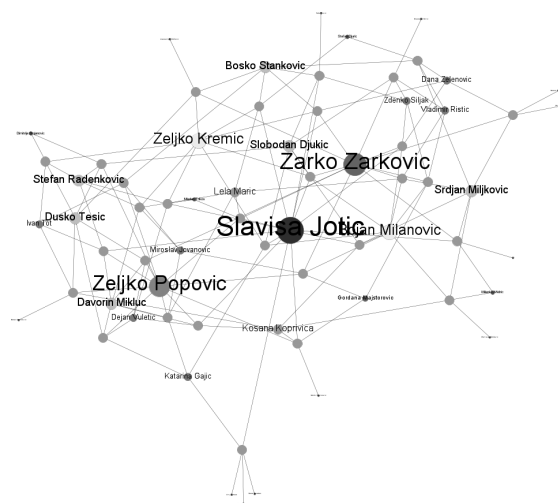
Bosko Stankovic
Dana Zelenovic
Zdenko Siljak
Vladimir Ristic
Zeljko Kremic
Slobodan Djukic
Zarko Zarkovic
Stefan Radenkovic
Srdjan Miljkovic
Lela Maric
Dusko Tesic
Ivan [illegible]
Slavisa Jotic
Srdjan Milanovic
Miroslav Jovanovic
Zeljko Popovic
Davorin Mikluc
Gordana Majstorovic
Dejan Aletic
Kosana Koprivica
Katarina Gajic